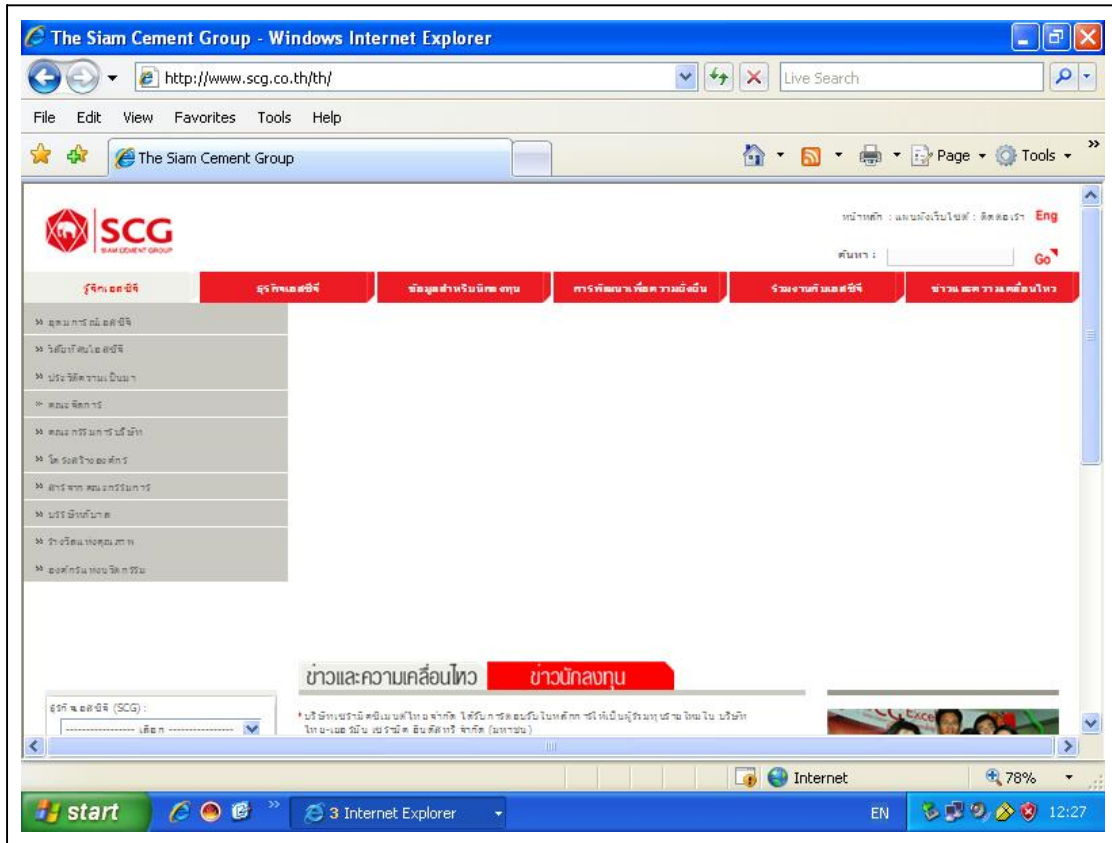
The Siam Cement Group - Windows Internet Explorer

http://www.scg.co.th/th/

Live Search

File Edit View Favorites Tools Help

The Siam Cement Group

Page ▾ Tools ▾

SCG
SIAM CEMENT GROUP

หน้าหลัก : แผนผังเว็บไซต์ : ติดต่อเรา Eng

ค้นหา : Go

รู้จักเอสซีจี | ธุรกิจเอสซีจี | ข้อมูลสำหรับนักลงทุน | การพัฒนาเพื่อความยั่งยืน | ร่วมงานกับเอสซีจี | ข่าวและความเคลื่อนไหว

» อุดมการณ์เอสซีจี
» วิสัยทัศน์เอสซีจี
» ประวัติความเป็นมา
» คณะจัดการ
» คณะกรรมการบริษัท
» โครงสร้างองค์กร
» สารจากคณะกรรมการ
» บรรษัทภิบาล
» รางวัลแห่งคุณภาพ
» องค์กรแห่งนวัตกรรม

ข่าวและความเคลื่อนไหว ข่าวนักลงทุน

รู้จักเอสซีจี (SCG) :
------------------ เลือก ------------------

* บริษัทปูนซิเมนต์ไทย จำกัด ได้รับการตอบรับในหลักการให้เป็นผู้ร่วมทุนรายใหม่ใน บริษัท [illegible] (มหาชน)

Internet 78%

start 3 Internet Explorer EN 12:27